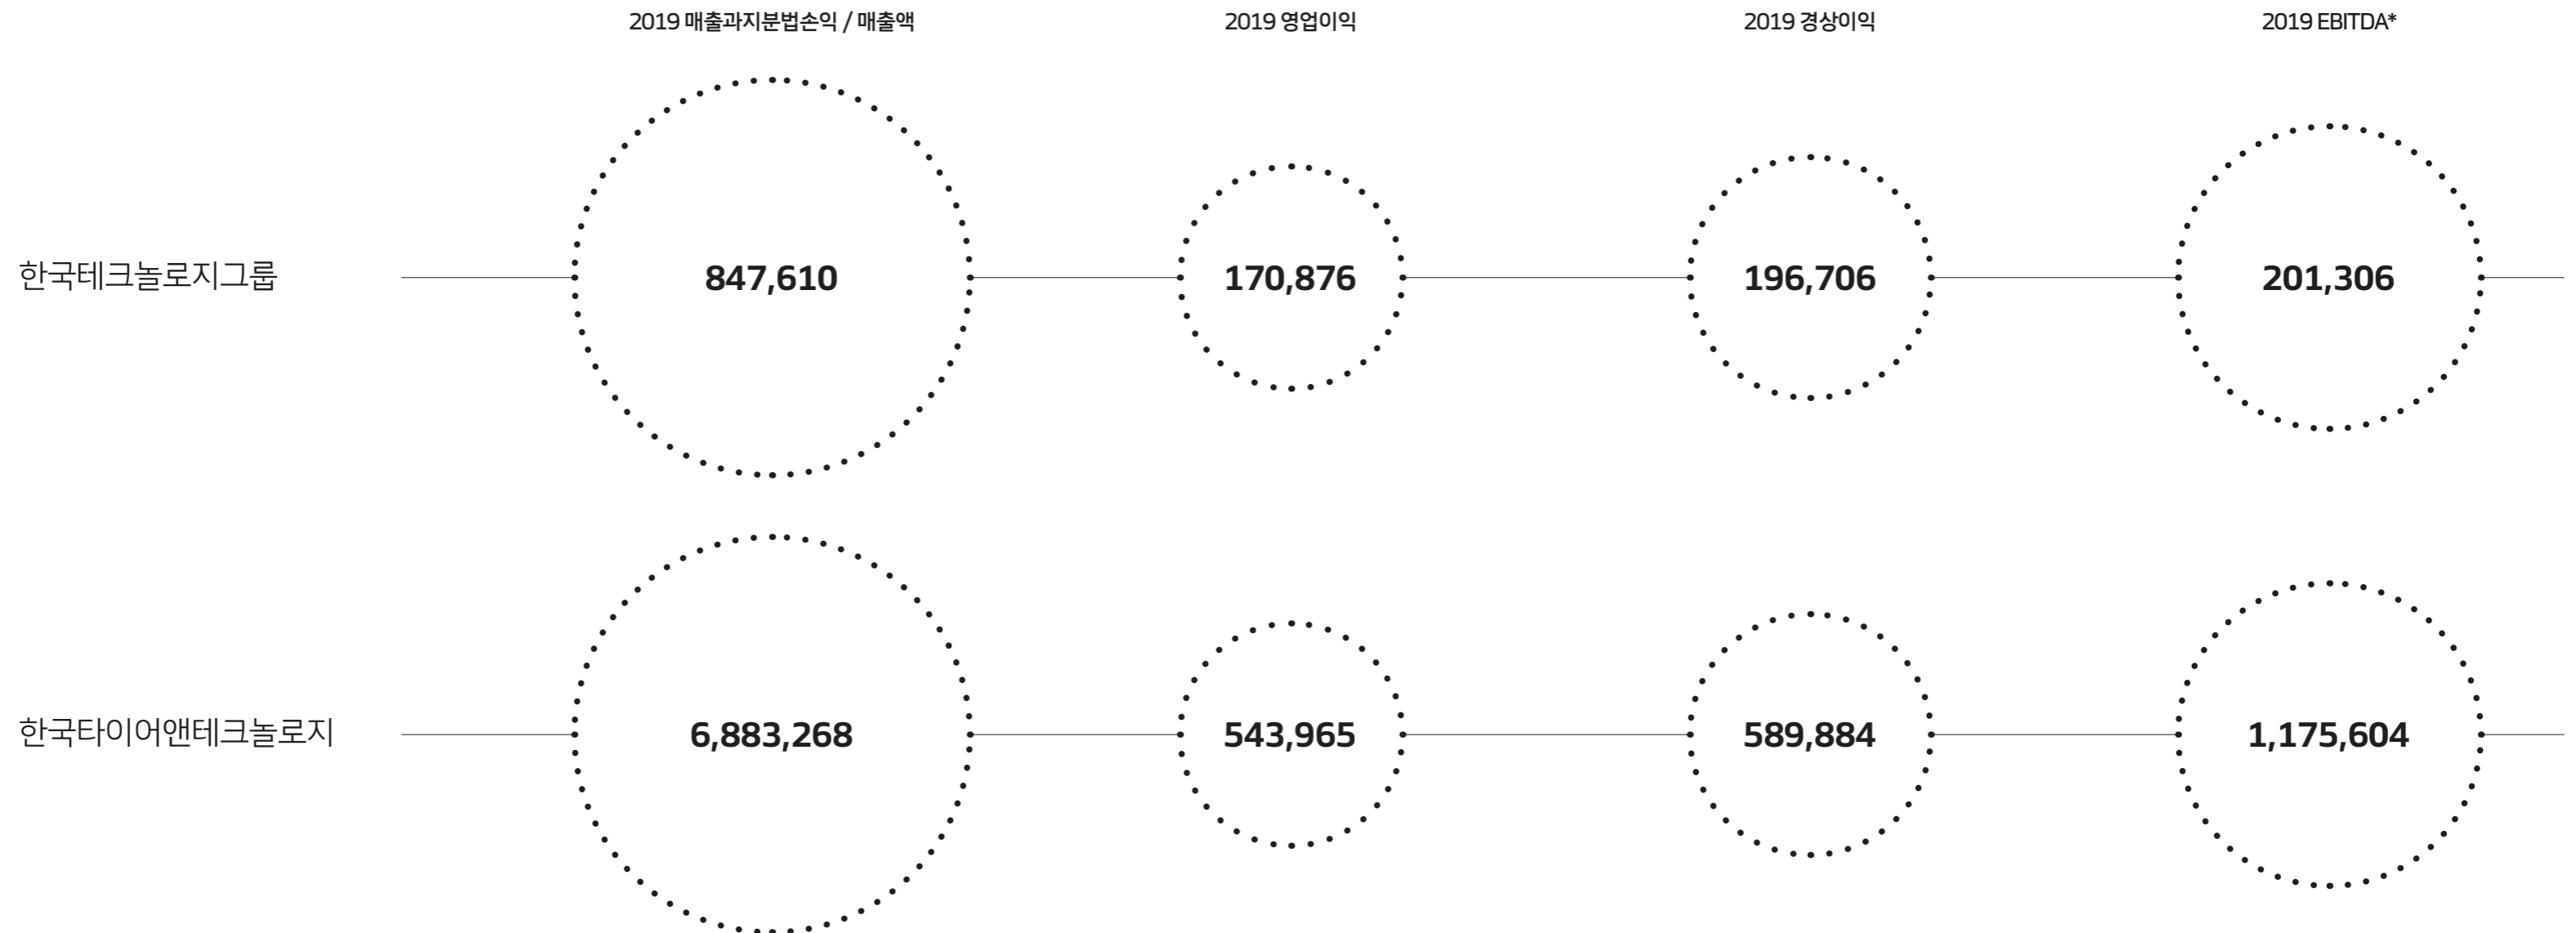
| | 2019 매출과지분법손익 / 매출액 | 2019 영업이익 | 2019 경상이익 | 2019 EBITDA* |
|---|---|---|---|---|
| 한국테크놀로지그룹 | 847,610 | 170,876 | 196,706 | 201,306 |
| 한국타이어앤테크놀로지 | 6,883,268 | 543,965 | 589,884 | 1,175,604 |